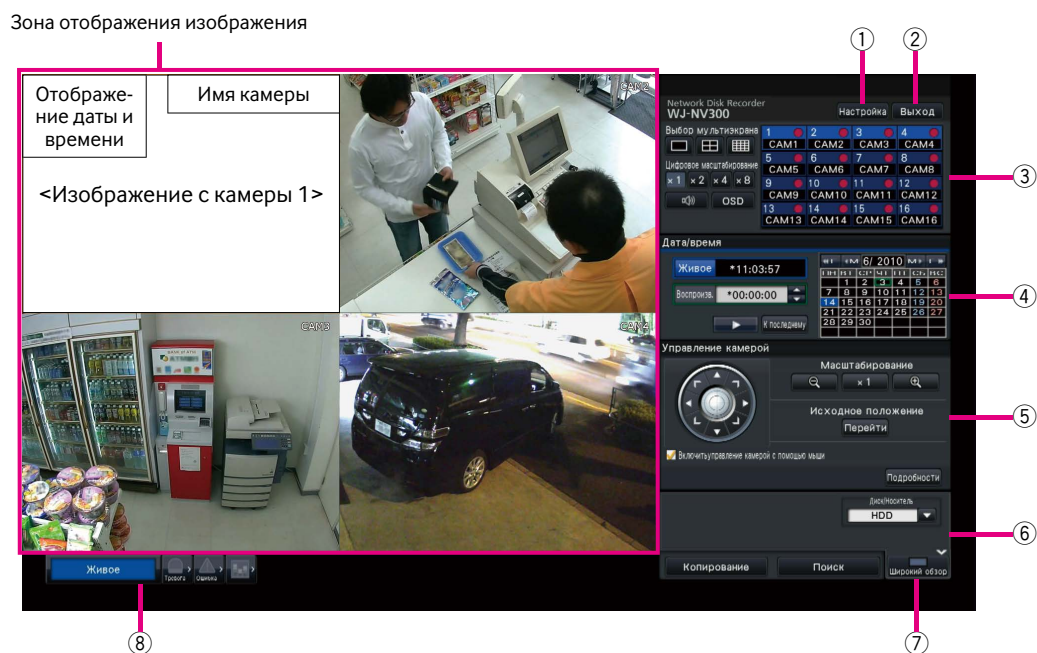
Зона отображения изображения

Отображение даты и времени

Имя камеры

<Изображение с камеры 1>

CAM2

CAM3

CAM4

①

②

Network Disk Recorder
WJ-NV300

Настройка

Выход

Выбор мультиэкрана

Цифровое масштабирование

×1 ×2 ×4 ×8

OSD

| 1 | 2 | 3 | 4 |
|---|---|---|---|
| CAM1 | CAM2 | CAM3 | CAM4 |
| 5 | 6 | 7 | 8 |
| CAM5 | CAM6 | CAM7 | CAM8 |
| 9 | 10 | 11 | 12 |
| CAM9 | CAM10 | CAM11 | CAM12 |
| 13 | 14 | 15 | 16 |
| CAM13 | CAM14 | CAM15 | CAM16 |

③

Дата/время

Живое *11:03:57

Воспроизв. *00:00:00

К последнему

6/ 2010

| ПН | ВТ | СР | ЧТ | ПТ | СБ | ВС |
|---|---|---|---|---|---|---|
| | 1 | 2 | 3 | 4 | 5 | 6 |
| 7 | 8 | 9 | 10 | 11 | 12 | 13 |
| 14 | 15 | 16 | 17 | 18 | 19 | 20 |
| 21 | 22 | 23 | 24 | 25 | 26 | 27 |
| 28 | 29 | 30 | | | | |

④

Управление камерой

Масштабирование

×1

Исходное положение

Перейти

Включить управление камерой с помощью мыши

Подробности

⑤

Диск/Носитель

HDD

⑥

Копирование

Поиск

Широкий обзор

⑦

Живое

Тревога

Ошибка

⑧